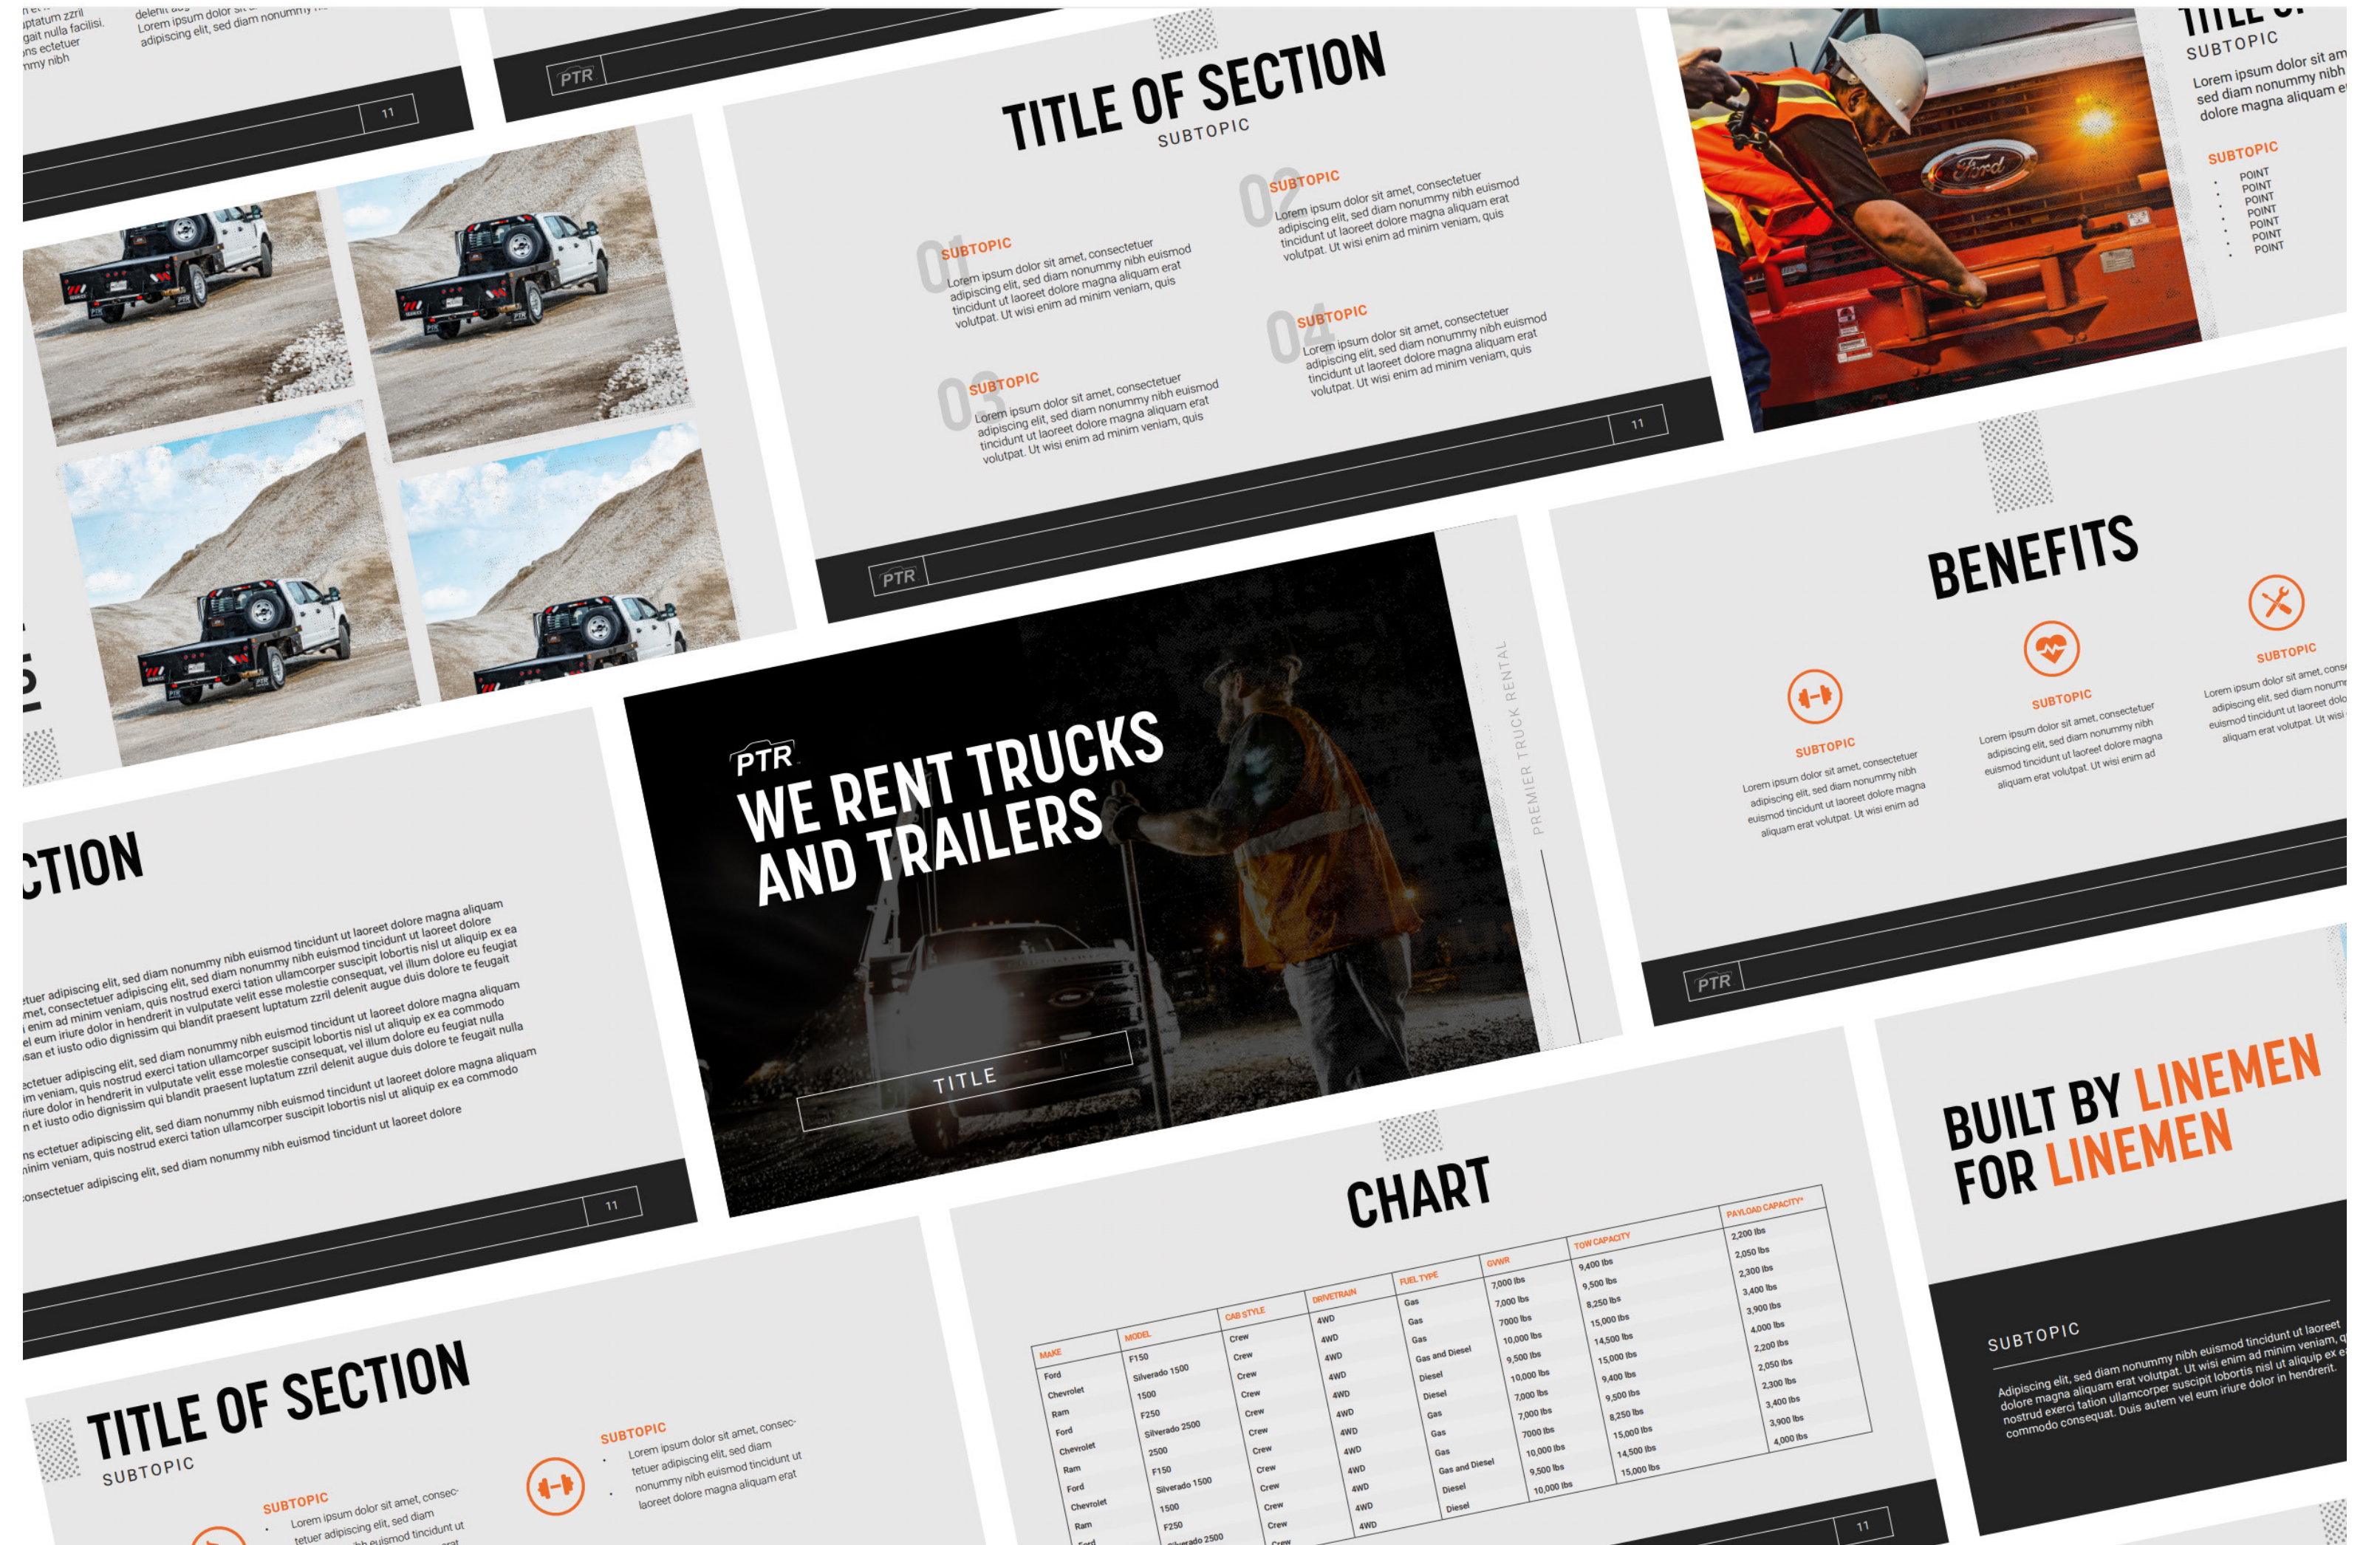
...ptatum zzril ...gait nulla facilisi. ...ns ectetuer ...mmy nibh

delenit au... Lorem ipsum dolor sit... adipiscing elit, sed diam nonummy...

11

PTR

TITLE OF SECTION
SUBTOPIC

01 SUBTOPIC
Lorem ipsum dolor sit amet, consectetuer adipiscing elit, sed diam nonummy nibh euismod tincidunt ut laoreet dolore magna aliquam erat volutpat. Ut wisi enim ad minim veniam, quis

02 SUBTOPIC
Lorem ipsum dolor sit amet, consectetuer adipiscing elit, sed diam nonummy nibh euismod tincidunt ut laoreet dolore magna aliquam erat volutpat. Ut wisi enim ad minim veniam, quis

03 SUBTOPIC
Lorem ipsum dolor sit amet, consectetuer adipiscing elit, sed diam nonummy nibh euismod tincidunt ut laoreet dolore magna aliquam erat volutpat. Ut wisi enim ad minim veniam, quis

04 SUBTOPIC
Lorem ipsum dolor sit amet, consectetuer adipiscing elit, sed diam nonummy nibh euismod tincidunt ut laoreet dolore magna aliquam erat volutpat. Ut wisi enim ad minim veniam, quis

11

PTR

TITLE O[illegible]
SUBTOPIC
Lorem ipsum dolor sit am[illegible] sed diam nonummy nibh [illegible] dolore magna aliquam e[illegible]

SUBTOPIC
POINT
POINT
POINT
POINT
POINT
POINT
POINT

BENEFITS

SUBTOPIC
Lorem ipsum dolor sit amet, consectetuer adipiscing elit, sed diam nonummy nibh euismod tincidunt ut laoreet dolore magna aliquam erat volutpat. Ut wisi enim ad

SUBTOPIC
Lorem ipsum dolor sit amet, consectetuer adipiscing elit, sed diam nonummy nibh euismod tincidunt ut laoreet dolore magna aliquam erat volutpat. Ut wisi enim ad

SUBTOPIC
Lorem ipsum dolor sit amet, conse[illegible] adipiscing elit, sed diam nonum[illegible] euismod tincidunt ut laoreet dolo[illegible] aliquam erat volutpat. Ut wisi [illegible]

PTR

PTR
WE RENT TRUCKS AND TRAILERS
TITLE

PREMIER TRUCK RENTAL

...CTION

...tuer adipiscing elit, sed diam nonummy nibh euismod tincidunt ut laoreet dolore magna aliquam ...met, consectetuer adipiscing elit, sed diam nonummy nibh euismod tincidunt ut laoreet dolore ...enim ad minim veniam, quis nostrud exerci tation ullamcorper suscipit lobortis nisl ut aliquip ex ea ...el eum iriure dolor in hendrerit in vulputate velit esse molestie consequat, vel illum dolore eu feugiat ...san et iusto odio dignissim qui blandit praesent luptatum zzril delenit augue duis dolore te feugait

...ectetuer adipiscing elit, sed diam nonummy nibh euismod tincidunt ut laoreet dolore magna aliquam ...im veniam, quis nostrud exerci tation ullamcorper suscipit lobortis nisl ut aliquip ex ea commodo ...iure dolor in hendrerit in vulputate velit esse molestie consequat, vel illum dolore eu feugiat nulla ...n et iusto odio dignissim qui blandit praesent luptatum zzril delenit augue duis dolore te feugait nulla

...ns ectetuer adipiscing elit, sed diam nonummy nibh euismod tincidunt ut laoreet dolore magna aliquam ...inim veniam, quis nostrud exerci tation ullamcorper suscipit lobortis nisl ut aliquip ex ea commodo

...onsectetuer adipiscing elit, sed diam nonummy nibh euismod tincidunt ut laoreet dolore

11

CHART

| MAKE | MODEL | CAB STYLE | DRIVETRAIN | FUEL TYPE | GVWR | TOW CAPACITY | PAYLOAD CAPACITY* |
|---|---|---|---|---|---|---|---|
| Ford | F150 | Crew | 4WD | Gas | 7,000 lbs | 9,400 lbs | 2,200 lbs |
| Chevrolet | Silverado 1500 | Crew | 4WD | Gas | 7,000 lbs | 9,500 lbs | 2,050 lbs |
| Ram | 1500 | Crew | 4WD | Gas | 7000 lbs | 8,250 lbs | 2,300 lbs |
| Ford | F250 | Crew | 4WD | Gas and Diesel | 10,000 lbs | 15,000 lbs | 3,400 lbs |
| Chevrolet | Silverado 2500 | Crew | 4WD | Diesel | 9,500 lbs | 14,500 lbs | 3,900 lbs |
| Ram | 2500 | Crew | 4WD | Diesel | 10,000 lbs | 15,000 lbs | 4,000 lbs |
| Ford | F150 | Crew | 4WD | Gas | 7,000 lbs | 9,400 lbs | 2,200 lbs |
| Chevrolet | Silverado 1500 | Crew | 4WD | Gas | 7,000 lbs | 9,500 lbs | 2,050 lbs |
| Ram | 1500 | Crew | 4WD | Gas | 7000 lbs | 8,250 lbs | 2,300 lbs |
| Ford | F250 | Crew | 4WD | Gas and Diesel | 10,000 lbs | 15,000 lbs | 3,400 lbs |
| Chevrolet | Silverado 2500 | Crew | 4WD | Diesel | 9,500 lbs | 14,500 lbs | 3,900 lbs |
| Ram | 2500 | Crew | 4WD | Diesel | 10,000 lbs | 15,000 lbs | 4,000 lbs |

11

BUILT BY LINEMEN FOR LINEMEN

SUBTOPIC
Adipiscing elit, sed diam nonummy nibh euismod tincidunt ut laoreet dolore magna aliquam erat volutpat. Ut wisi enim ad minim veniam, quis nostrud exerci tation ullamcorper suscipit lobortis nisl ut aliquip ex ea commodo consequat. Duis autem vel eum iriure dolor in hendrerit.

TITLE OF SECTION
SUBTOPIC

SUBTOPIC
Lorem ipsum dolor sit amet, consectetuer adipiscing elit, sed diam nonummy nibh euismod tincidunt ut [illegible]

SUBTOPIC
Lorem ipsum dolor sit amet, consectetuer adipiscing elit, sed diam nonummy nibh euismod tincidunt ut laoreet dolore magna aliquam erat